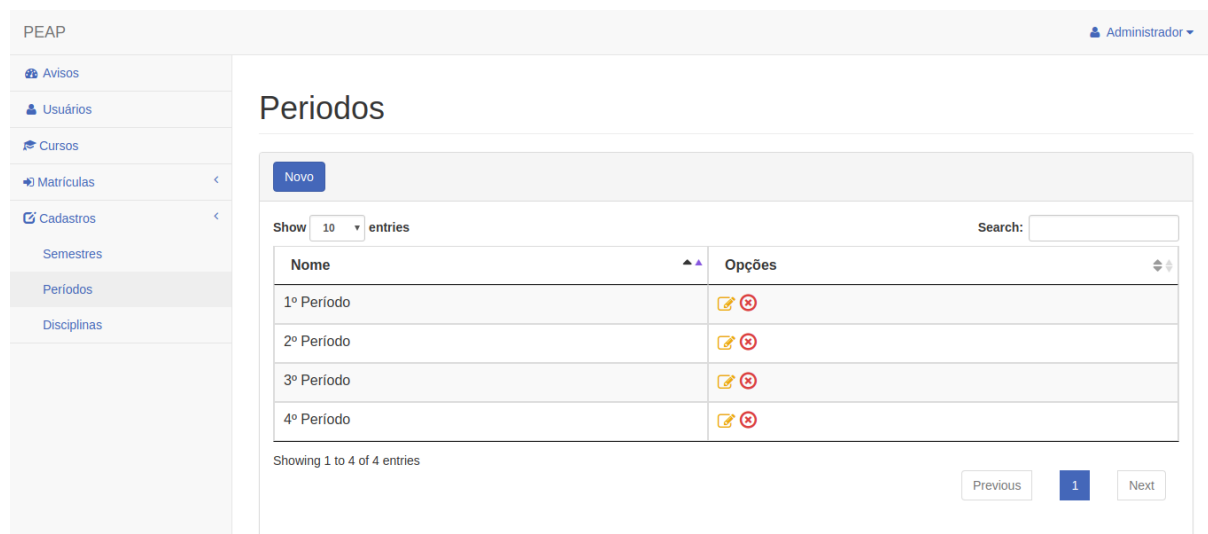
PEAP

Administrador

Avisos

Usuários

Cursos

Matrículas

Cadastros

Semestres

Períodos

Disciplinas

Periodos

Novo

Show 10 entries

Search:

| Nome | Opções |
|---|---|
| 1º Período | |
| 2º Período | |
| 3º Período | |
| 4º Período | |

Showing 1 to 4 of 4 entries

Previous 1 Next